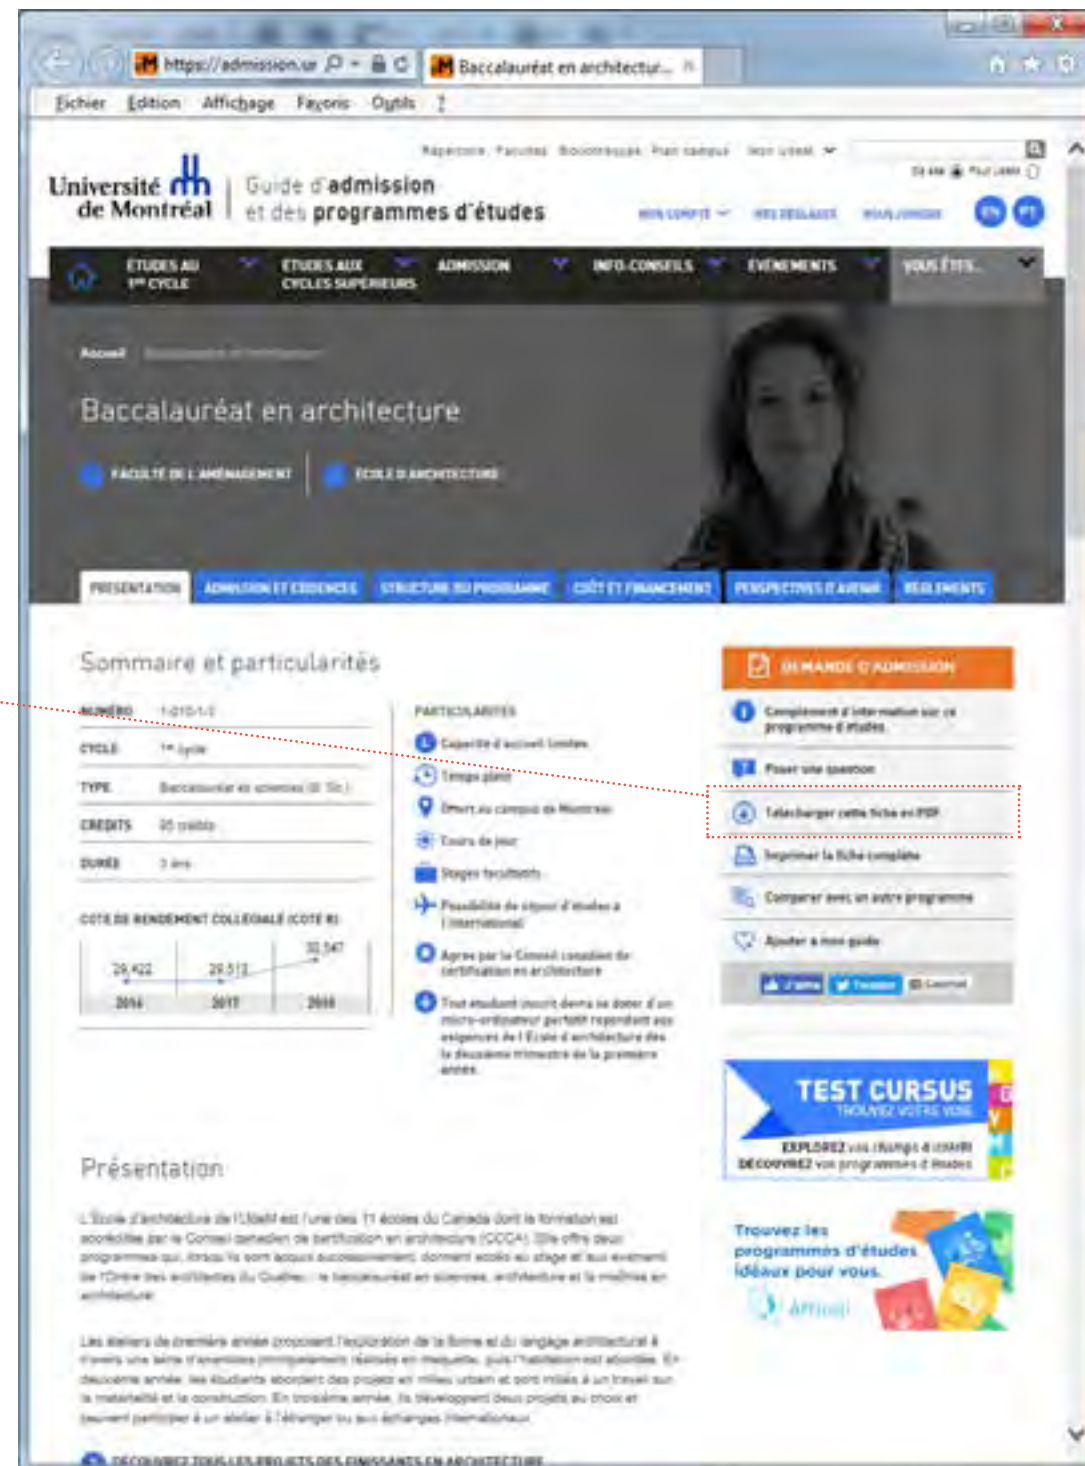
https://admission.u Baccalauréat en architectur...

Fichier Edition Affichage Favoris Outils ?

Répertoire Facultés Bibliothèques Plan campus Mon UdeM

Université de Montréal

Guide d'admission et des programmes d'études

MON COMPTE MES RÉGLAGES NOUS JOINDRE EN PT

ÉTUDES AU 1er CYCLE ÉTUDES AUX CYCLES SUPÉRIEURS ADMISSION INFO-CONSEILS ÉVÉNEMENTS VOUS ÊTES...

Accueil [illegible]

Baccalauréat en architecture

FACULTÉ DE L'AMÉNAGEMENT ÉCOLE D'ARCHITECTURE

PRÉSENTATION ADMISSION ET EXIGENCES STRUCTURE DU PROGRAMME COÛT ET FINANCEMENT PERSPECTIVES D'AVENIR RÈGLEMENTS

Sommaire et particularités

NUMÉRO 1-010-1-0
CYCLE 1er cycle
TYPE Baccalauréat en sciences (B. Sc.)
CRÉDITS 90 crédits
DURÉE 3 ans

COTE DE RENDEMENT COLLÉGIALE (COTE R)

29,422 29,513 30,547
2016 2017 2018

PARTICULARITÉS

Capacité d'accueil limitée
Temps plein
Offert au campus de Montréal
Cours de jour
Stages facultatifs
Possibilité de séjour d'études à l'international
Agréé par le Conseil canadien de certification en architecture
Tout étudiant inscrit devra se doter d'un micro-ordinateur portatif répondant aux exigences de l'École d'architecture dès le deuxième trimestre de la première année.

DEMANDE D'ADMISSION
Complément d'information sur ce programme d'études
Poser une question
Télécharger cette fiche en PDF
Imprimer la fiche complète
Comparer avec un autre programme
Ajouter à mon guide
J'aime Tweeter Courriel

TEST CURSUS
TROUVEZ VOTRE VOIE
EXPLOREZ vos champs d'intérêt
DÉCOUVREZ vos programmes d'études

Trouvez les programmes d'études idéaux pour vous.
Affinité

Présentation

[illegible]

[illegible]

DÉCOUVREZ TOUS LES PROJETS DES FINISSANTS EN ARCHITECTURE